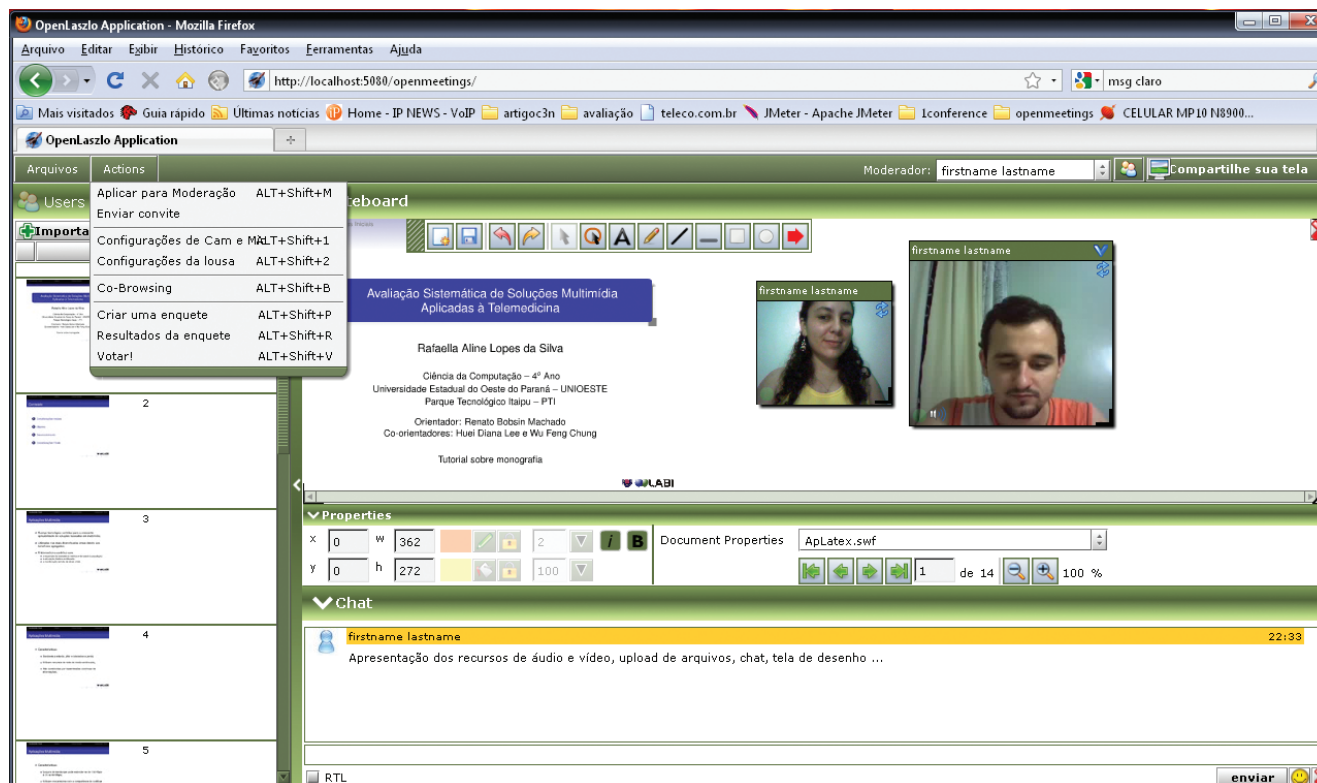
OpenLaszlo Application - Mozilla Firefox

Arquivo Editar Exibir Histórico Favoritos Ferramentas Ajuda

http://localhost:5080/openmeetings/

msg claro

Mais visitados Guia rápido Últimas notícias Home - IP NEWS - VoIP artigoc3n avaliação teleco.com.br JMeter - Apache JMeter 1conference openmeetings CELULAR MP10 N8900...

OpenLaszlo Application

Arquivos Actions

Moderador: firstname lastname

Compartilhe sua tela

Users

Importa

teboard

Aplicar para Moderação ALT+Shift+M
Enviar convite
Configurações de Cam e Mic ALT+Shift+1
Configurações da lousa ALT+Shift+2
Co-Browsing ALT+Shift+B
Criar uma enquete ALT+Shift+P
Resultados da enquete ALT+Shift+R
Votar! ALT+Shift+V

Avaliação Sistemática de Soluções Multimídia Aplicadas à Telemedicina

Rafaella Aline Lopes da Silva

Ciência da Computação – 4º Ano
Universidade Estadual do Oeste do Paraná – UNIOESTE
Parque Tecnológico Itaipu – PTI

Orientador: Renato Bobsin Machado
Co-orientadores: Huei Diana Lee e Wu Feng Chung

Tutorial sobre monografia

LABI

firstname lastname

firstname lastname

2

3

4

5

Properties

x 0 w 362 2 i B Document Properties ApLatex.swf

y 0 h 272 100

1 de 14 100 %

Chat

firstname lastname 22:33

Apresentação dos recursos de áudio e vídeo, upload de arquivos, chat, tela de desenho ...

RTL

enviar